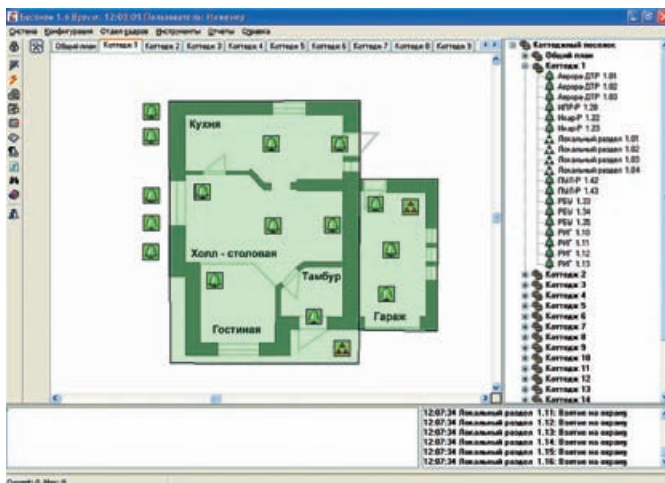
Бастион 1.6 Время: 12:03:01 Пользователь: Инженер
Система Конфигурация Отчет кадров Инструменты Отчеты Справка
Общий план Коттедж 1 Коттедж 2 Коттедж 3 Коттедж 4 Коттедж 5 Коттедж 6 Коттедж 7 Коттедж 8 Коттедж 9
Кухня
Холл - столовая
Тамбур
Гостиная
Гараж
Коттеджный поселок
Общий план
Коттедж 1
Аврора ДТР 1.01
Аврора ДТР 1.02
Аврора ДТР 1.03
ИПР-Р 1.20
Икар-Р 1.22
Икар-Р 1.23
Локальный раздел 1.01
Локальный раздел 1.02
Локальный раздел 1.03
Локальный раздел 1.04
ПМП-Р 1.42
ПМП-Р 1.43
РБУ 1.33
РБУ 1.34
РБУ 1.35
РИГ 1.10
РИГ 1.11
РИГ 1.12
РИГ 1.13
Коттедж 2
Коттедж 3
Коттедж 4
Коттедж 5
Коттедж 6
Коттедж 7
Коттедж 8
Коттедж 9
Коттедж 10
Коттедж 11
Коттедж 12
Коттедж 13
Коттедж 14
12:07:34 Локальный раздел 1.11: Взятие на охрану
12:07:34 Локальный раздел 1.12: Взятие на охрану
12:07:34 Локальный раздел 1.13: Взятие на охрану
12:07:34 Локальный раздел 1.14: Взятие на охрану
12:07:34 Локальный раздел 1.15: Взятие на охрану
12:07:34 Локальный раздел 1.16: Взятие на охрану
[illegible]